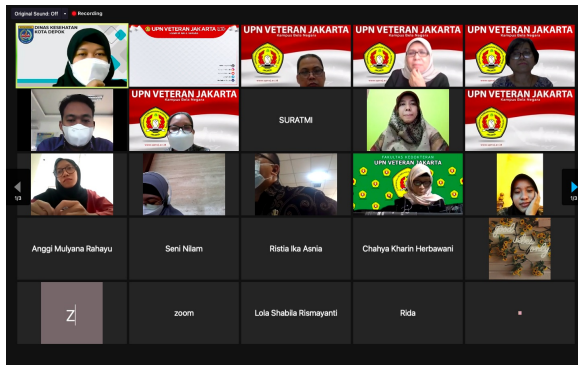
Original Sound: Off · Recording

DINAS KESEHATAN KOTA DEPOK

UPN VETERAN JAKARTA

UPN VETERAN JAKARTA Kampus Bela Negara

UPN VETERAN JAKARTA Kampus Bela Negara

UPN VETERAN JAKARTA Kampus Bela Negara

UPN VETERAN JAKARTA Kampus Bela Negara

SURATMI

UPN VETERAN JAKARTA Kampus Bela Negara

1/3

FAKULTAS KEDOKTERAN UPN VETERAN JAKARTA

1/3

Anggi Mulyana Rahayu

Seni Nilam

Ristia Ika Asnia

Chahya Kharin Herbawani

Z

zoom

Lola Shabila Rismayanti

Rida